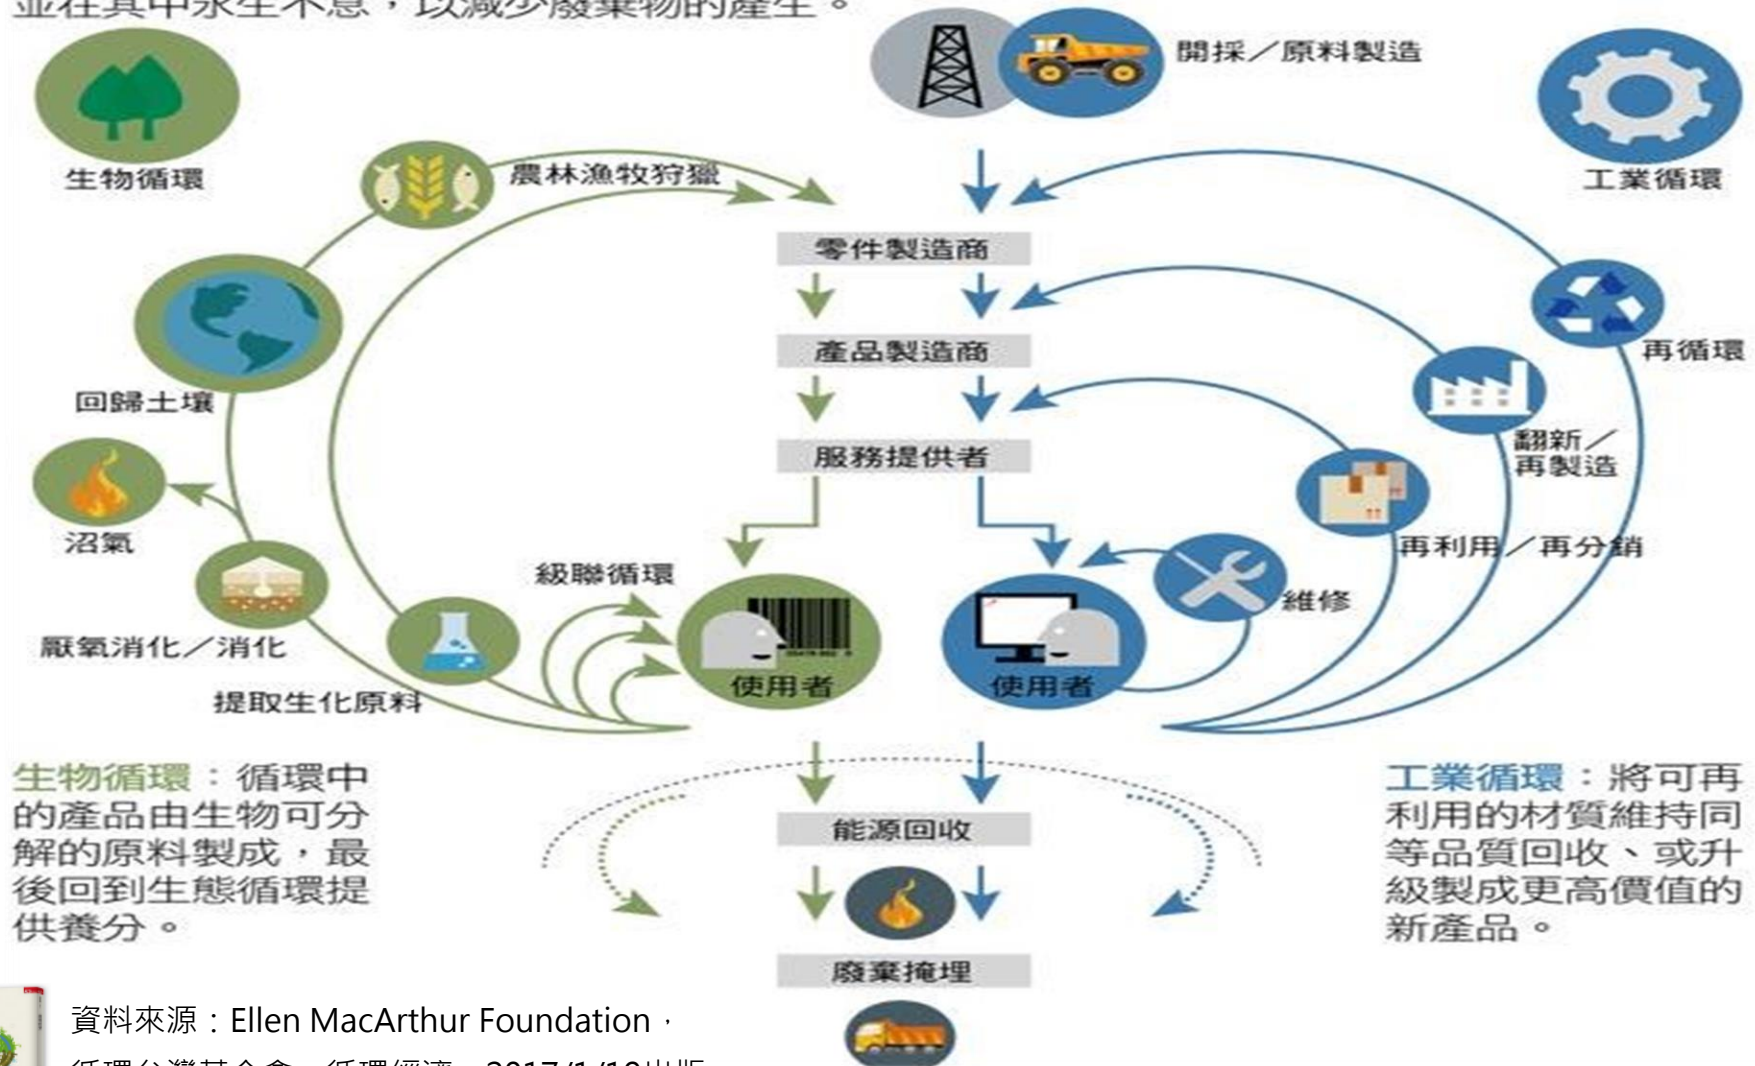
並在其中永生不息，以減少廢棄物的產生。

開採／原料製造

生物循環

工業循環

農林漁牧狩獵

零件製造商

產品製造商

服務提供者

回歸土壤

再循環

翻新／再製造

沼氣

再利用／再分銷

級聯循環

維修

厭氧消化／消化

使用者

使用者

提取生化原料

生物循環：循環中的產品由生物可分解的原料製成，最後回到生態循環提供養分。

能源回收

工業循環：將可再利用的材質維持同等品質回收、或升級製成更高價值的新產品。

廢棄掩埋

資料來源：Ellen MacArthur Foundation，循環台灣基金會，循環經濟，2017/1/10出版